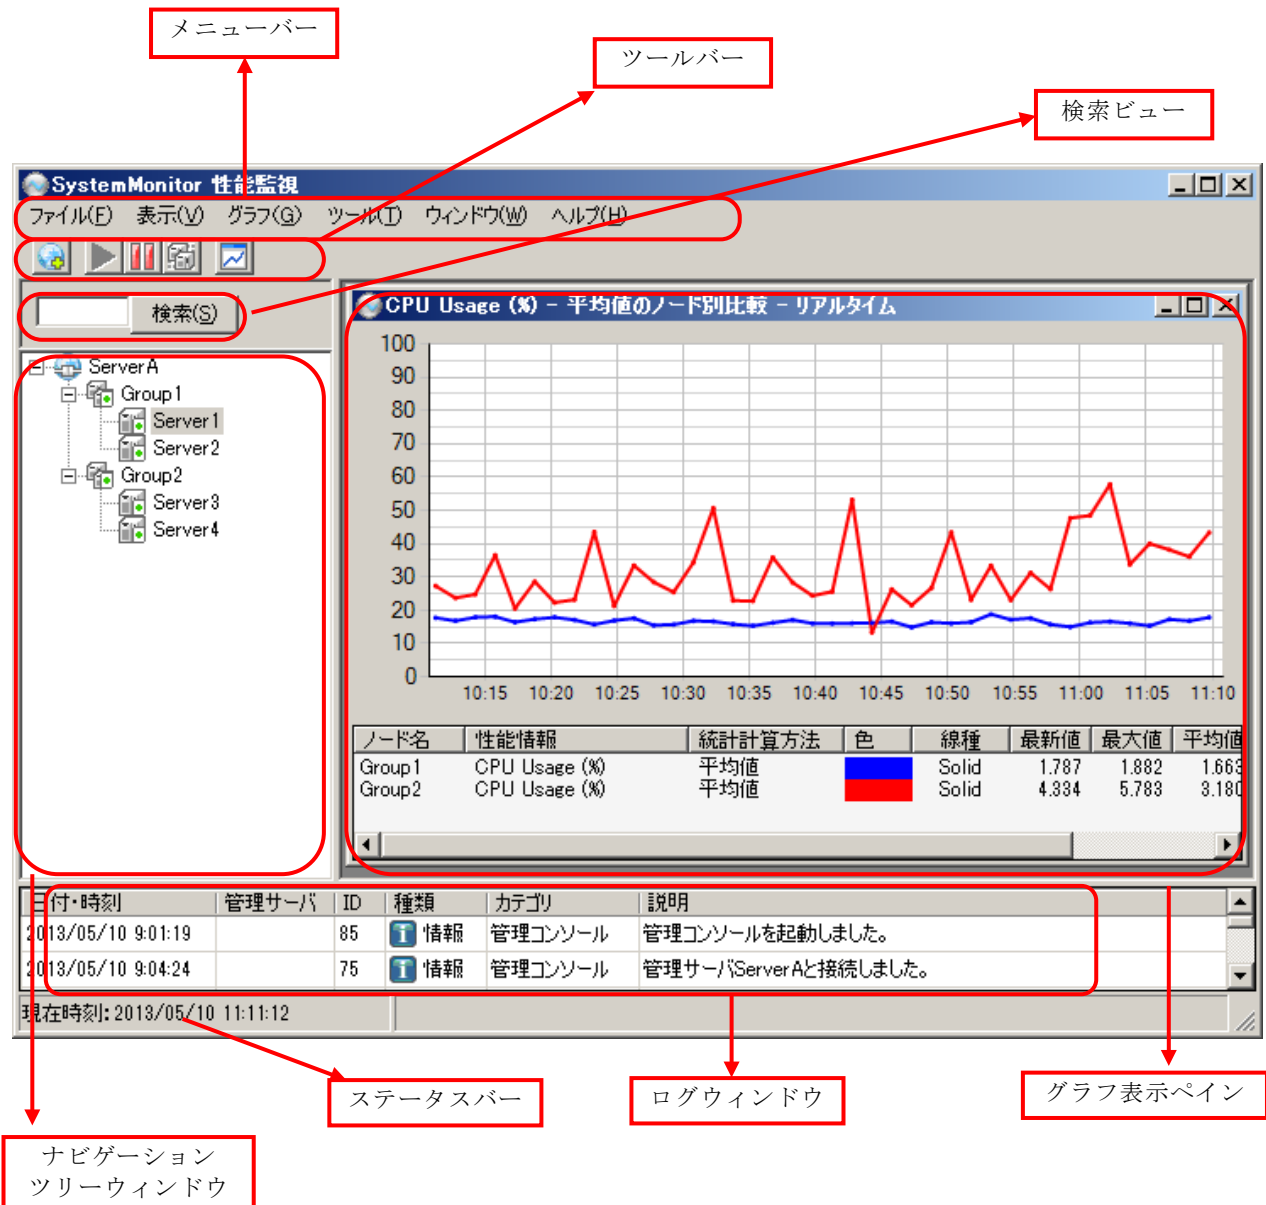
メニューバー

ツールバー

検索ビュー

SystemMonitor 性能監視

ファイル(F) 表示(V) グラフ(G) ツール(T) ウィンドウ(W) ヘルプ(H)

検索(S)

ServerA
Group1
Server1
Server2
Group2
Server3
Server4

CPU Usage (%) – 平均値のノード別比較 – リアルタイム

100
90
80
70
60
50
40
30
20
10
0
10:15 10:20 10:25 10:30 10:35 10:40 10:45 10:50 10:55 11:00 11:05 11:10

| ノード名 | 性能情報 | 統計計算方法 | 色 | 線種 | 最新値 | 最大値 | 平均値 |
|---|---|---|---|---|---|---|---|
| Group1 | CPU Usage (%) | 平均値 | | Solid | 1.787 | 1.882 | 1.663 |
| Group2 | CPU Usage (%) | 平均値 | | Solid | 4.334 | 5.783 | 3.180 |

| 日付・時刻 | 管理サーバ | ID | 種類 | カテゴリ | 説明 |
|---|---|---|---|---|---|
| 2013/05/10 9:01:19 | | 85 | 情報 | 管理コンソール | 管理コンソールを起動しました。 |
| 2013/05/10 9:04:24 | | 75 | 情報 | 管理コンソール | 管理サーバServerAと接続しました。 |

現在時刻: 2013/05/10 11:11:12

ステータスバー

ログウィンドウ

グラフ表示ペイン

ナビゲーション
ツリーウィンドウ